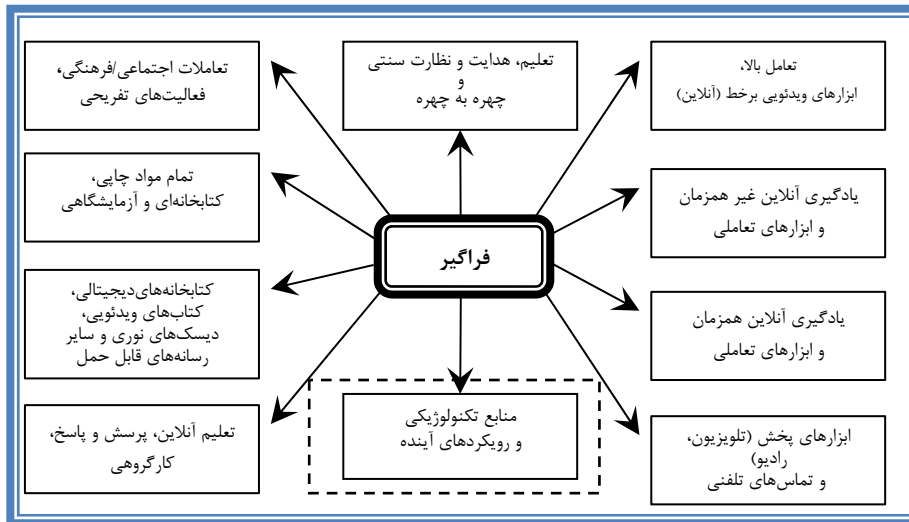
تعاملات اجتماعی/فرهنگی، فعالیت‌های تفریحی

تعلیم، هدایت و نظارت سنتی و چهره به چهره

تعامل بالا، ابزارهای ویدئویی برخط (آنلاین)

تمام مواد چاپی، کتابخانه‌ای و آزمایشگاهی

یادگیری آنلاین غیر همزمان و ابزارهای تعاملی

فراگیر

کتابخانه‌های دیجیتالی، کتاب‌های ویدئویی، دیسک‌های نوری و سایر رسانه‌های قابل حمل

یادگیری آنلاین همزمان و ابزارهای تعاملی

منابع تکنولوژیکی و رویکردهای آینده

تعلیم آنلاین، پرسش و پاسخ، کارگروهی

ابزارهای پخش (تلویزیون، رادیو) و تماس‌های تلفنی